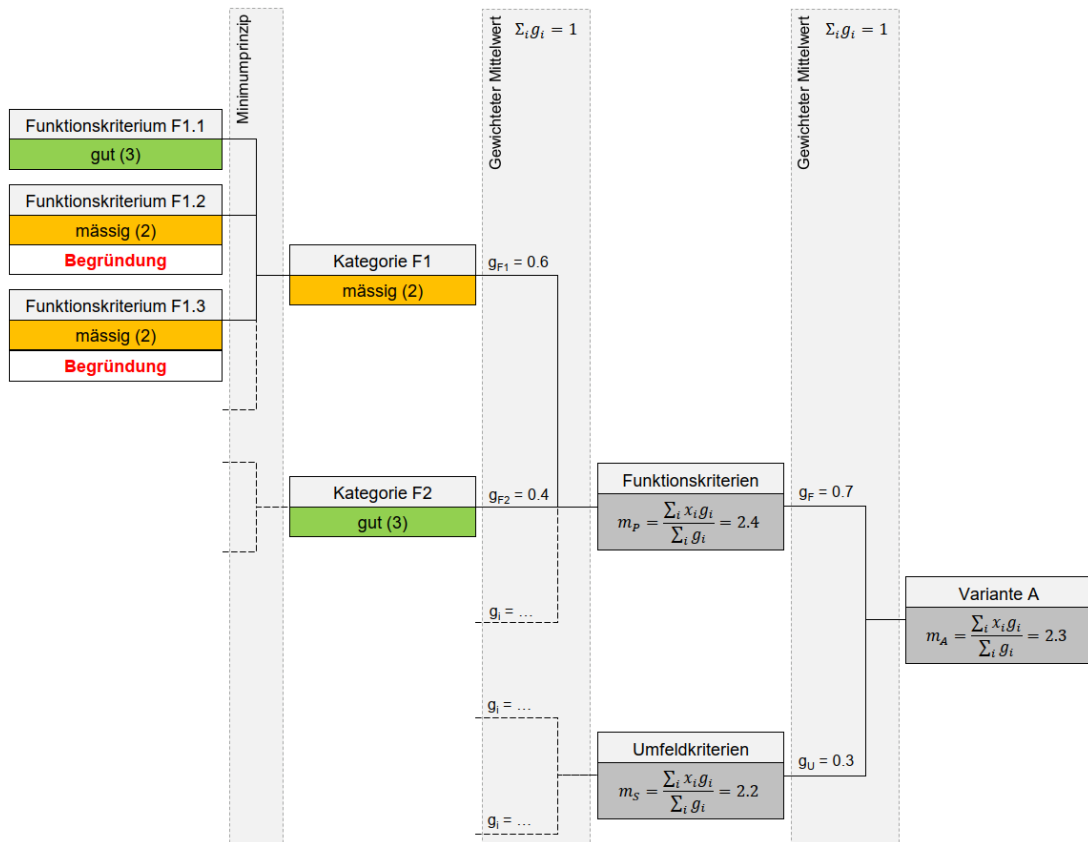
Minimumprinzip

Gewichteter Mittelwert $\Sigma_i g_i = 1$

Gewichteter Mittelwert $\Sigma_i g_i = 1$

Funktionskriterium F1.1
gut (3)

Funktionskriterium F1.2
mässig (2)
Begründung

Funktionskriterium F1.3
mässig (2)
Begründung

Kategorie F1
mässig (2)

$g_{F1} = 0.6$

Kategorie F2
gut (3)

$g_{F2} = 0.4$

$g_i = …$

Funktionskriterien
$m_P = \frac{\sum_i x_i g_i}{\sum_i g_i} = 2.4$

$g_F = 0.7$

Variante A
$m_A = \frac{\sum_i x_i g_i}{\sum_i g_i} = 2.3$

$g_i = …$

Umfeldkriterien
$m_S = \frac{\sum_i x_i g_i}{\sum_i g_i} = 2.2$

$g_U = 0.3$

$g_i = …$